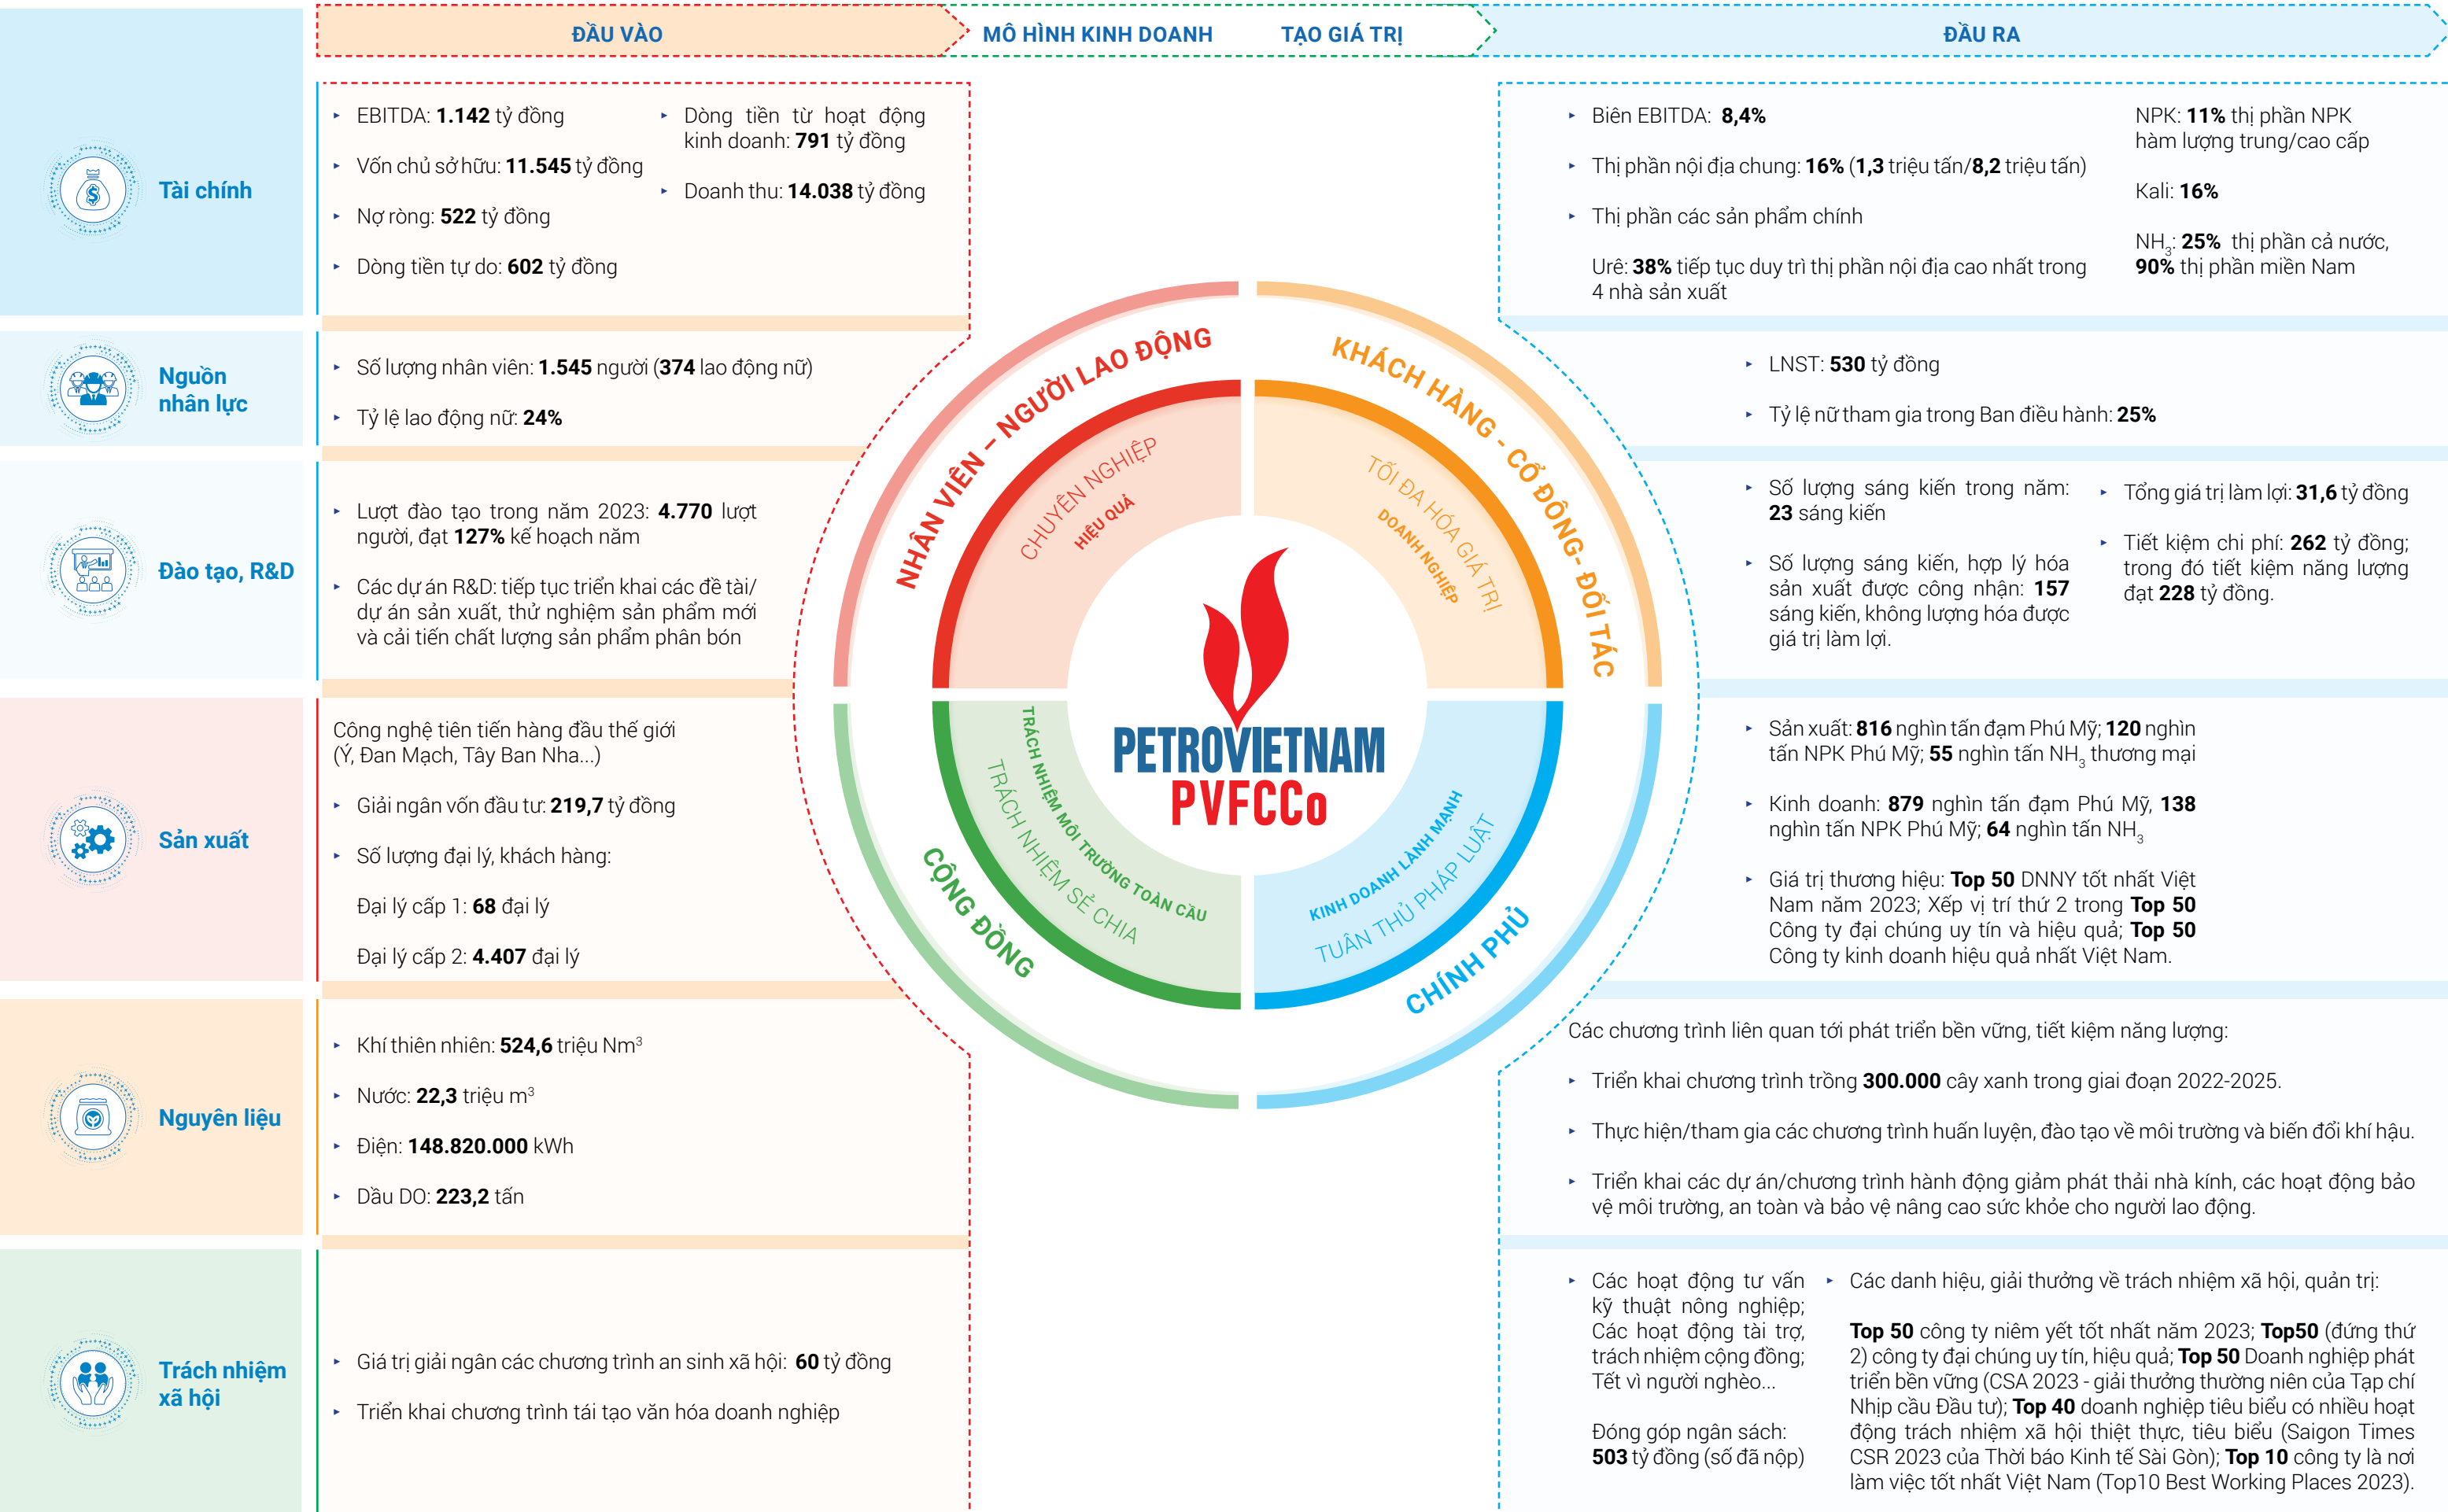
ĐẦU VÀO

MÔ HÌNH KINH DOANH TẠO GIÁ TRỊ

ĐẦU RA

Tài chính

EBITDA: **1.142** tỷ đồng

Vốn chủ sở hữu: **11.545** tỷ đồng

Nợ ròng: **522** tỷ đồng

Dòng tiền tự do: **602** tỷ đồng

Dòng tiền từ hoạt động kinh doanh: **791** tỷ đồng

Doanh thu: **14.038** tỷ đồng

Biên EBITDA: **8,4%**

Thị phần nội địa chung: **16%** (**1,3** triệu tấn/**8,2** triệu tấn)

Thị phần các sản phẩm chính

Urê: **38%** tiếp tục duy trì thị phần nội địa cao nhất trong 4 nhà sản xuất

NPK: **11%** thị phần NPK hàm lượng trung/cao cấp

Kali: **16%**

$NH_3$: **25%** thị phần cả nước, **90%** thị phần miền Nam

Nguồn nhân lực

Số lượng nhân viên: **1.545** người (**374** lao động nữ)

Tỷ lệ lao động nữ: **24%**

LNST: **530** tỷ đồng

Tỷ lệ nữ tham gia trong Ban điều hành: **25%**

Đào tạo, R&D

Lượt đào tạo trong năm 2023: **4.770** lượt người, đạt **127%** kế hoạch năm

Các dự án R&D: tiếp tục triển khai các đề tài/ dự án sản xuất, thử nghiệm sản phẩm mới và cải tiến chất lượng sản phẩm phân bón

Số lượng sáng kiến trong năm: **23** sáng kiến

Số lượng sáng kiến, hợp lý hóa sản xuất được công nhận: **157** sáng kiến, không lượng hóa được giá trị làm lợi.

Tổng giá trị làm lợi: **31,6** tỷ đồng

Tiết kiệm chi phí: **262** tỷ đồng; trong đó tiết kiệm năng lượng đạt **228** tỷ đồng.

NHÂN VIÊN – NGƯỜI LAO ĐỘNG

CHUYÊN NGHIỆP

HIỆU QUẢ

KHÁCH HÀNG - CỔ ĐÔNG- ĐỐI TÁC

TỐI ĐA HÓA GIÁ TRỊ

DOANH NGHIỆP

PETROVIETNAM

PVFCCo

TRÁCH NHIỆM MÔI TRƯỜNG TOÀN CẦU

TRÁCH NHIỆM SẺ CHIA

CỘNG ĐỒNG

KINH DOANH LÀNH MẠNH

TUÂN THỦ PHÁP LUẬT

CHÍNH PHỦ

Sản xuất

Công nghệ tiên tiến hàng đầu thế giới (Ý, Đan Mạch, Tây Ban Nha...)

Giải ngân vốn đầu tư: **219,7** tỷ đồng

Số lượng đại lý, khách hàng:

Đại lý cấp 1: **68** đại lý

Đại lý cấp 2: **4.407** đại lý

Sản xuất: **816** nghìn tấn đạm Phú Mỹ; **120** nghìn tấn NPK Phú Mỹ; **55** nghìn tấn $NH_3$ thương mại

Kinh doanh: **879** nghìn tấn đạm Phú Mỹ, **138** nghìn tấn NPK Phú Mỹ; **64** nghìn tấn $NH_3$

Giá trị thương hiệu: **Top 50** DNNY tốt nhất Việt Nam năm 2023; Xếp vị trí thứ 2 trong **Top 50** Công ty đại chúng uy tín và hiệu quả; **Top 50** Công ty kinh doanh hiệu quả nhất Việt Nam.

Nguyên liệu

Khí thiên nhiên: **524,6** triệu $Nm^3$

Nước: **22,3** triệu $m^3$

Điện: **148.820.000** kWh

Dầu DO: **223,2** tấn

Các chương trình liên quan tới phát triển bền vững, tiết kiệm năng lượng:

Triển khai chương trình trồng **300.000** cây xanh trong giai đoạn 2022-2025.

Thực hiện/tham gia các chương trình huấn luyện, đào tạo về môi trường và biến đổi khí hậu.

Triển khai các dự án/chương trình hành động giảm phát thải nhà kính, các hoạt động bảo vệ môi trường, an toàn và bảo vệ nâng cao sức khỏe cho người lao động.

Trách nhiệm xã hội

Giá trị giải ngân các chương trình an sinh xã hội: **60** tỷ đồng

Triển khai chương trình tái tạo văn hóa doanh nghiệp

Các hoạt động tư vấn kỹ thuật nông nghiệp; Các hoạt động tài trợ, trách nhiệm cộng đồng; Tết vì người nghèo...

Đóng góp ngân sách: **503** tỷ đồng (số đã nộp)

Các danh hiệu, giải thưởng về trách nhiệm xã hội, quản trị:

**Top 50** công ty niêm yết tốt nhất năm 2023; **Top50** (đứng thứ 2) công ty đại chúng uy tín, hiệu quả; **Top 50** Doanh nghiệp phát triển bền vững (CSA 2023 - giải thưởng thường niên của Tạp chí Nhịp cầu Đầu tư); **Top 40** doanh nghiệp tiêu biểu có nhiều hoạt động trách nhiệm xã hội thiết thực, tiêu biểu (Saigon Times CSR 2023 của Thời báo Kinh tế Sài Gòn); **Top 10** công ty là nơi làm việc tốt nhất Việt Nam (Top10 Best Working Places 2023).